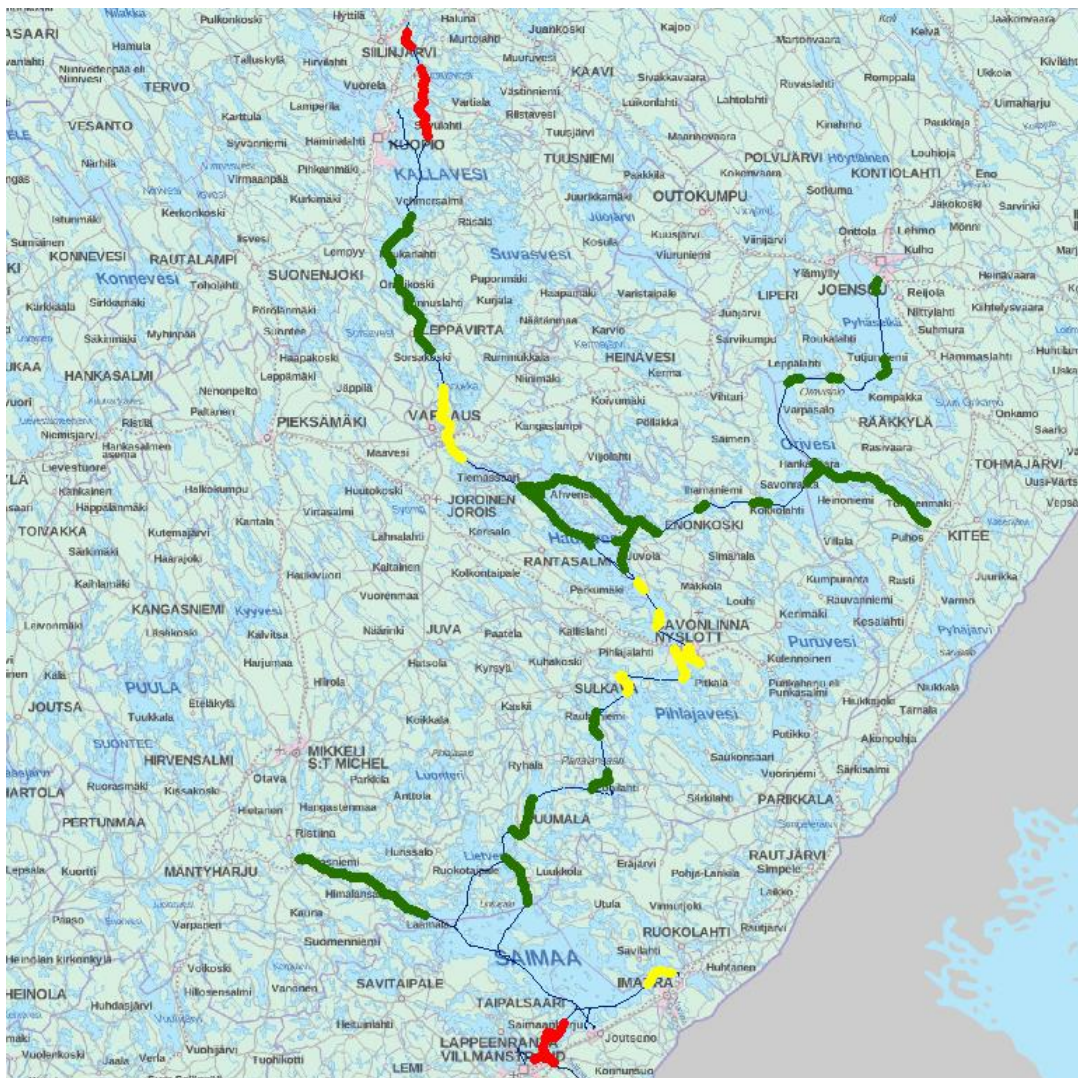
Nilakka
Pulkonkoski
Hyttilä
Haluna
Juankoski
Kajoo
Jaakonvaara
ASAARI
Hamula
SIILINJÄRVI
Murtolahti
Martonvaara
Kelvä
Talluskylä
Hirvilahti
Muuruvesi
KAAVI
Niinivedenpää eli Niinivesi
TERVO
Vuorela
Västinniemi
Sivakkavaara
Rompala
Ukkola
Kiviläht
Varisla
Luikonlahti
Ruvaslahti
Uimaharju
Lahtolahti
Lamperila
Riistavesi
VESANTO
Karttula
Haminalahti
Tuusjärvi
Maarianvaara
Kinahmo
Paukkaja
KUOPIO
Syvänniemi
TUUSNIEMI
POLVIJÄRVI
Höytiäinen
Louhioja
Närhilä
Pihkainmäki
Virmaanpää
Paakkila
KONTIOLAHTI
Eno
KALLAVESI
Kokonvaara
Sotkuma
Kurkimäki
Vehmersalmi
Juurikkamäki
OUTOKUMPU
Ihtunmäki
Kerkonkoski
Riistavesi
Juojärvi
Jakokoski
Sarvinki
Rasala
Onttola
Lehmo
Mönni
Sumiainen
KONNEVESI
RAUTALAMPI
Kosula
Kuusjärvi
Viinijärvi
Kulho
Suvasvesi
Konnevesi
SUONENJOKI
Lempyy
Viurunniemi
Ylämylly
Heinävaara
Toholahti
Puponmäki
JOENSUU
Kärkkäälä
Sirkkamäki
Kurjala
Haapamäki
Varistaipale
Reijola
LIPERI
Pörölänmäki
Annuslahti
Niittylahti
Kiihtelysvaara
Pyhäselkä
Sakinmäki
Myhinpää
Siiintee
LEPPÄVIRTA
Näätänmaa
Karvio
Juojärvi
Suhmura
Sarvikumpu
Roukalahti
Haapakoski
Sorsakoski
Rummukkala
Kermajärvi
HEINÄVESI
Hammaslahti
Huhtilam
HANKASALMI
Leppälahti
Nenonpelto
Lappämäki
Jäppilä
Niinimäki
Kerma
Tuupanniemi
Kompakka
Palturi
Koivumaki
Vihtari
Orivesi
Onkamo
Ristiä
PIEKSÄMÄKI
VARKAUS
Varpasalo
RÄÄKKYLÄ
Niemisjärvi
Hankasalmen asema
Kangaslampi
Pölläkka
Saimen
Rasivaara
Saarlo
Maavesi
Vijolahti
Hankasalmi
TOHMAJÄRVI
Lievestuore
Halkokumpu
Huutokoski
Tiemassaari
Uusi-Värts
Ilmanlahti
Savonranta
Heinoniemi
Kankainen
JOROINEN
JOROIS
Ahvensalmi
Kolkolahti
Tolvanniemi
Häppälänmäki
Virtasalmi
Kerisalo
ENONKOSKI
Vepsä
TOIVAKKA
Kantala
Lahnalahti
Haukivesi
Juvola
Simanala
Villala
Puhos
KITEE
Kutemajärvi
Särkimäki
Haarajoki
Kaitainen
Kolkontaipale
RANTASALMI
Makkola
Kumpuranta
Rasti
Juurikka
Kahilanmäki
Haukivuori
Vuorenmaa
Parkumäki
Louhi
Rauvanniemi
KANGASNIEMI
Kyyvesi
Kerimäki
Varmo
Leivonmäki
Kalvitsa
Näärinki
JUVA
Paatela
Kallislahti
SAVONLINNA
NYSLOTT
Kesälahti
Liiisaikoski
Puruvesi
Pyhäjärvi
Harjumaa
Hatsola
Kyrsyla
Kuhakoski
Pihlajalahti
Kulennoinen
Kalli
PUULA
Hirola
Etelä-kylä
Kaskii
SULKAVA
Pitkälä
Punkaharju eli Punkasalmi
Nuikkala
JOUTSA
Tuulkkala
Koikkala
Rautjärvi
Pihlajavesi
Hiukkajoki
Tamala
SUONTEE
MIKKELI
S:T MICHEL
Akonpohja
Putikko
HIRVENSALMI
Ryhälä
Partalansaari
Luonteri
Saukonsaari
Otava
Parkkila
Sulkavanjärvi
Vuoriniemi
Särkisalmi
JÄRTOLA
Ruorasmäki
Kissakoski
Anttola
Sirkiilahti
PARIKKALA
Hangastenmaa
Hietanen
PERTUNMAA
PUUMALA
Ristiina
RAUTJÄRVI
Hurissalo
Simpele
Lepsala
Kuortti
Rautasniemi
MÄNTYHARJU
Lietvesi
Ruokotaipale
Luukkola
Eräjärvi
Pohja-Lankila
Laikko
Himalansaari
Kaipa
Utula
Vimorjoki
Pääso
Varpanen
Lauttala
Suomenniemi
RUOKOLAHTI
Rautjärvi
Heinolan kirkonkylä
Savilahti
Huhtanen
SAIMAA
Volkoski
IMATRA
HEINOLA
Hillosensalmi
Vanonen
SAVITAIPALE
Huhdasjärvi
TAIPALSAARI
Heituinlahti
Saimaanharju
Joutseno
Vuolenkoski
Vuohijärvi
LAPPEENRANTA
VILLMANSTRAND
Jaala
Verla
Tuohikotti
LEMI
Korvunsuo